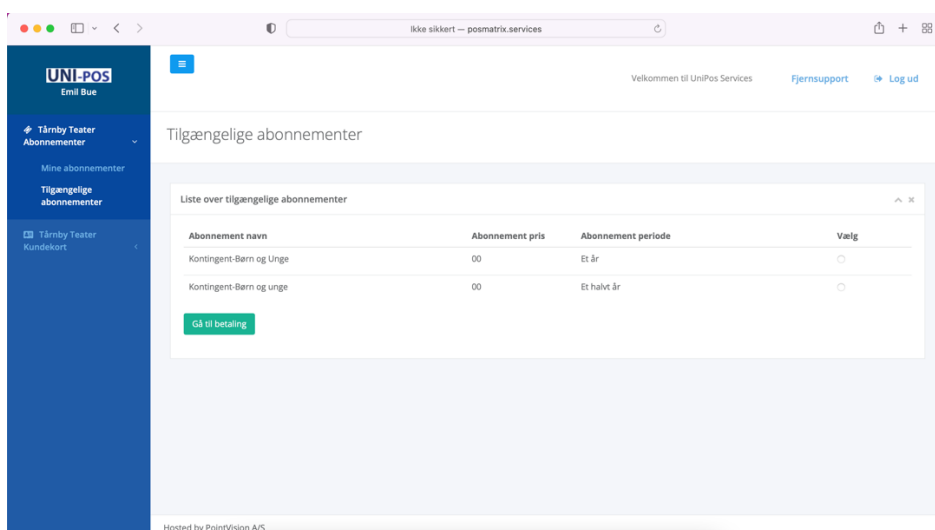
Ikke sikkert — posmatrix.services

UNI-POS
Emil Bue

Tårnby Teater Abonnementer

Mine abonnementer

Tilgængelige abonnementer

Tårnby Teater Kundekort

Velkommen til UniPos Services

Fjernsupport

Log ud

Tilgængelige abonnementer

Liste over tilgængelige abonnementer

| Abonnement navn | Abonnement pris | Abonnement periode | Vælg |
|---|---|---|---|
| Kontingent-Børn og Unge | 00 | Et år | |
| Kontingent-Børn og unge | 00 | Et halvt år | |

Gå til betaling

Hosted by PointVision A/S